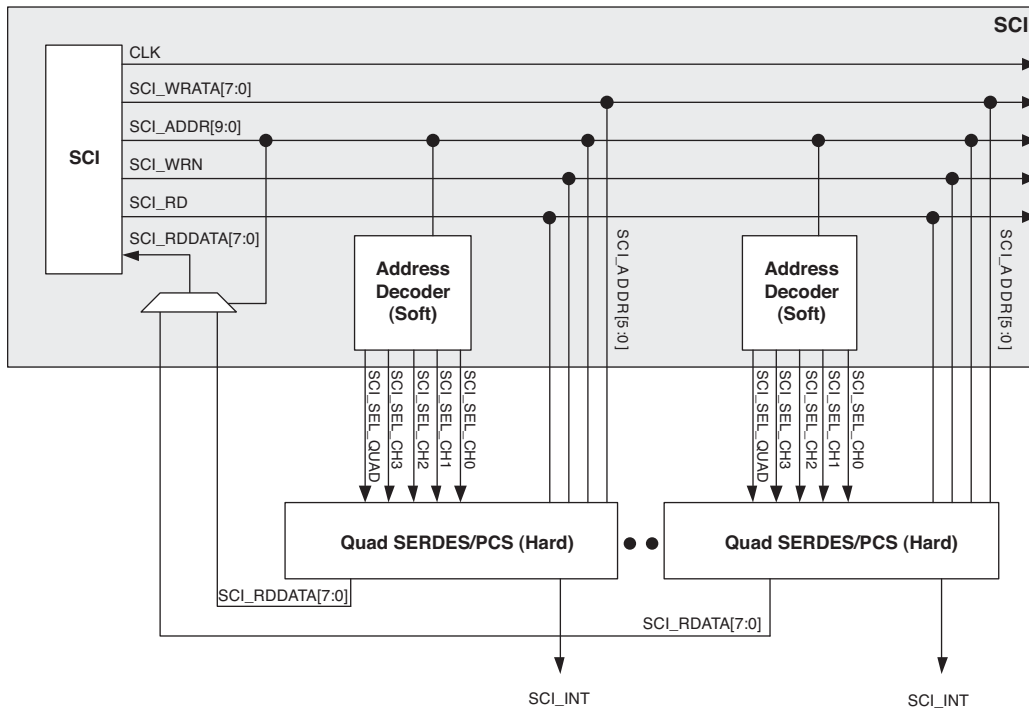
SCI

SCI

CLK

SCI_WRATA[7:0]

SCI_ADDR[9:0]

SCI_WRN

SCI_RD

SCI_RDDATA[7:0]

Address Decoder (Soft)

SCI_ADDR[5:0]

Address Decoder (Soft)

SCI_ADDR[5:0]

SCI_SEL_QUAD
SCI_SEL_CH3
SCI_SEL_CH2
SCI_SEL_CH1
SCI_SEL_CH0

SCI_SEL_QUAD
SCI_SEL_CH3
SCI_SEL_CH2
SCI_SEL_CH1
SCI_SEL_CH0

Quad SERDES/PCS (Hard)

Quad SERDES/PCS (Hard)

SCI_RDDATA[7:0]

SCI_RDATA[7:0]

SCI_INT

SCI_INT